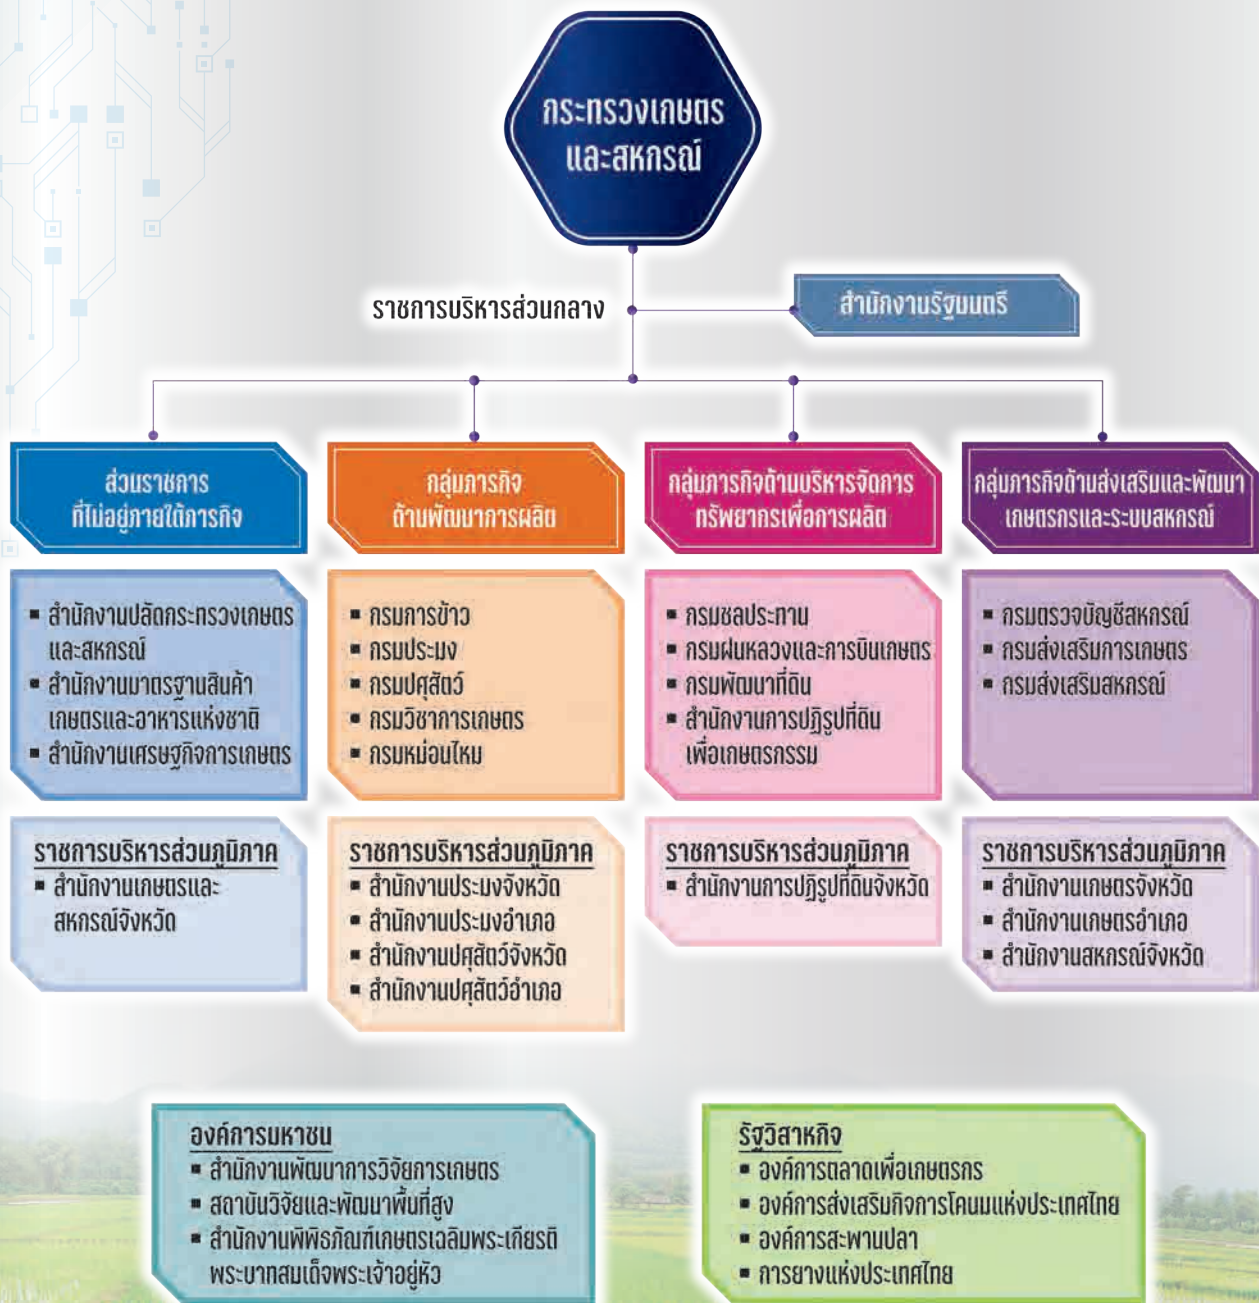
กระทรวงเกษตรและสหกรณ์

ราชการบริหารส่วนกลาง

สำนักงานรัฐมนตรี

ส่วนราชการที่ไม่อยู่ภายใต้ภารกิจ

- สำนักงานปลัดกระทรวงเกษตรและสหกรณ์
- สำนักงานมาตรฐานสินค้าเกษตรและอาหารแห่งชาติ
- สำนักงานเศรษฐกิจการเกษตร

ราชการบริหารส่วนภูมิภาค
- สำนักงานเกษตรและสหกรณ์จังหวัด

กลุ่มภารกิจด้านพัฒนาการผลิต

- กรมการข้าว
- กรมประมง
- กรมปศุสัตว์
- กรมวิชาการเกษตร
- กรมหม่อนไหม

ราชการบริหารส่วนภูมิภาค
- สำนักงานประมงจังหวัด
- สำนักงานประมงอำเภอ
- สำนักงานปศุสัตว์จังหวัด
- สำนักงานปศุสัตว์อำเภอ

กลุ่มภารกิจด้านบริหารจัดการทรัพยากรเพื่อการผลิต

- กรมชลประทาน
- กรมฝนหลวงและการบินเกษตร
- กรมพัฒนาที่ดิน
- สำนักงานการปฏิรูปที่ดินเพื่อเกษตรกรรม

ราชการบริหารส่วนภูมิภาค
- สำนักงานการปฏิรูปที่ดินจังหวัด

กลุ่มภารกิจด้านส่งเสริมและพัฒนาเกษตรกรและระบบสหกรณ์

- กรมตรวจบัญชีสหกรณ์
- กรมส่งเสริมการเกษตร
- กรมส่งเสริมสหกรณ์

ราชการบริหารส่วนภูมิภาค
- สำนักงานเกษตรจังหวัด
- สำนักงานเกษตรอำเภอ
- สำนักงานสหกรณ์จังหวัด

องค์การมหาชน
- สำนักงานพัฒนาการวิจัยการเกษตร
- สถาบันวิจัยและพัฒนาพื้นที่สูง
- สำนักงานพิพิธภัณฑ์เกษตรเฉลิมพระเกียรติพระบาทสมเด็จพระเจ้าอยู่หัว

รัฐวิสาหกิจ
- องค์การตลาดเพื่อเกษตรกร
- องค์การส่งเสริมกิจการโคนมแห่งประเทศไทย
- องค์การสะพานปลา
- การยางแห่งประเทศไทย